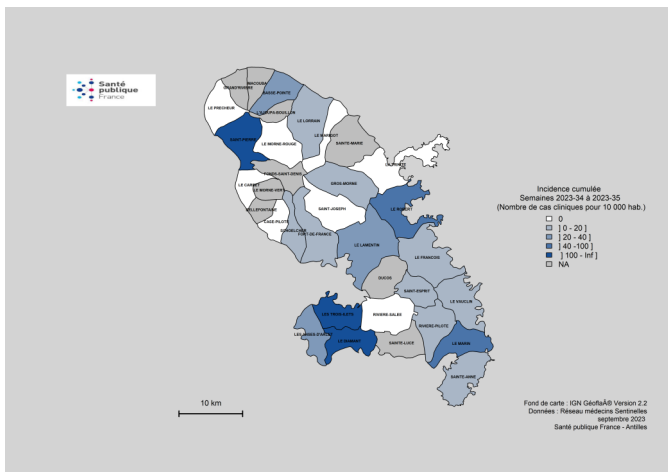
Santé publique France

GRAND'RIVIERE
MACOUBA
BASSE-POINTE
LE PRECHEUR
L'AJOUPA-BOUILLON
LE LORRAIN
SAINT-PIERRE
LE MARIGOT
LE MORNE-ROUGE
SAINTE-MARIE
FONDS-SAINT-DENIS
LA TRINITE
LE CARBET
LE MORNE-VERT
GROS-MORNE
BELLEFONTAINE
SAINT-JOSEPH
CASE-PILOTE
LE ROBERT
SCHOELCHER
FORT-DE-FRANCE
LE LAMENTIN
LE FRANCOIS
DUCOS
SAINT-ESPRIT
LE VAUCLIN
LES TROIS-ILETS
RIVIERE-SALEE
LES ANSES-D'ARLET
RIVIERE-PILOTE
LE DIAMANT
SAINTE-LUCE
LE MARIN
SAINTE-ANNE

Incidence cumulée
Semaines 2023-34 à 2023-35
(Nombre de cas cliniques pour 10 000 hab.)
0
] 0 - 20 ]
] 20 - 40 ]
] 40 -100 ]
] 100 - Inf ]
NA

10 km

Fond de carte : IGN GéofIaÂ® Version 2.2
Données : Réseau médecins Sentinelles
septembre 2023
Santé publique France - Antilles